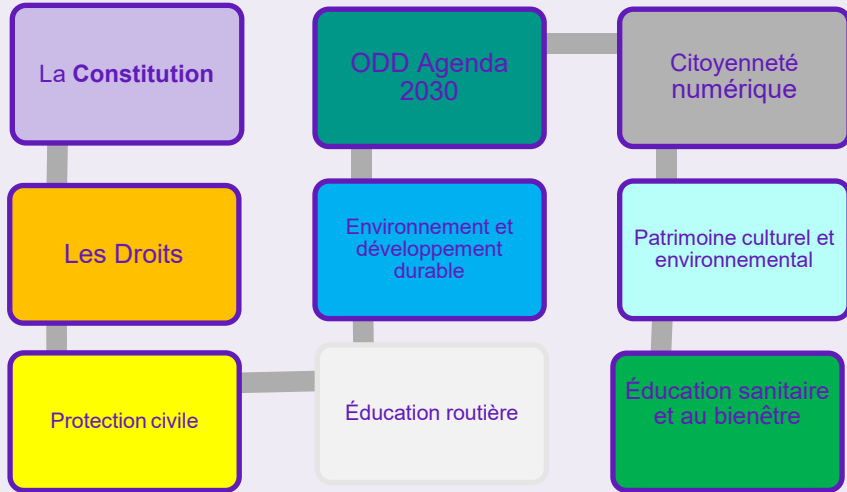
La **Constitution**

Les Droits

Protection civile

Éducation routière

Environnement et développement durable

ODD Agenda 2030

Citoyenneté numérique

Patrimoine culturel et environnemental

Éducation sanitaire et au bienêtre